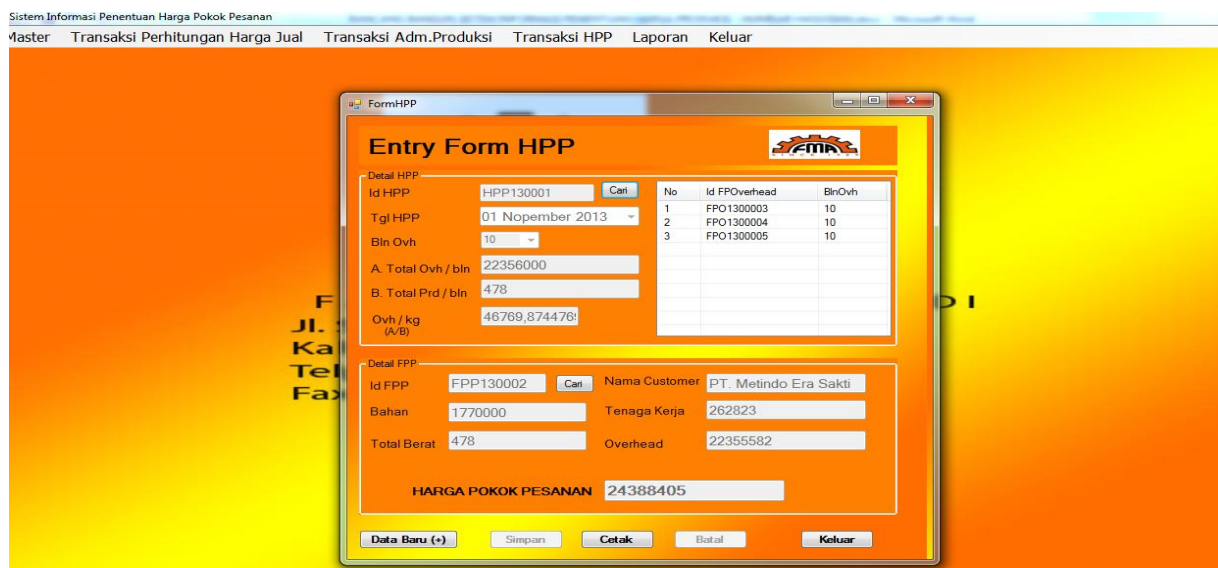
Sistem Informasi Penentuan Harga Pokok Pesanan

Master Transaksi Perhitungan Harga Jual Transaksi Adm.Produksi Transaksi HPP Laporan Keluar

FormHPP

Entry Form HPP

FMA

Detail HPP

Id HPP HPP130001 Cari

Tgl HPP 01 Nopember 2013

Bln Ovh 10

A. Total Ovh / bln 22356000

B. Total Prd / bln 478

Ovh / kg (A/B) 46769,874476

| No | Id FPOverhead | BlnOvh |
|---|---|---|
| 1 | FPO1300003 | 10 |
| 2 | FPO1300004 | 10 |
| 3 | FPO1300005 | 10 |

F

Jl.

Ka

Tel

Fax

D I

Detail FPP

Id FPP FPP130002 Cari

Nama Customer PT. Metindo Era Sakti

Bahan 1770000

Tenaga Kerja 262823

Total Berat 478

Overhead 22355582

HARGA POKOK PESANAN 24388405

Data Baru (+) Simpan Cetak Batal Keluar